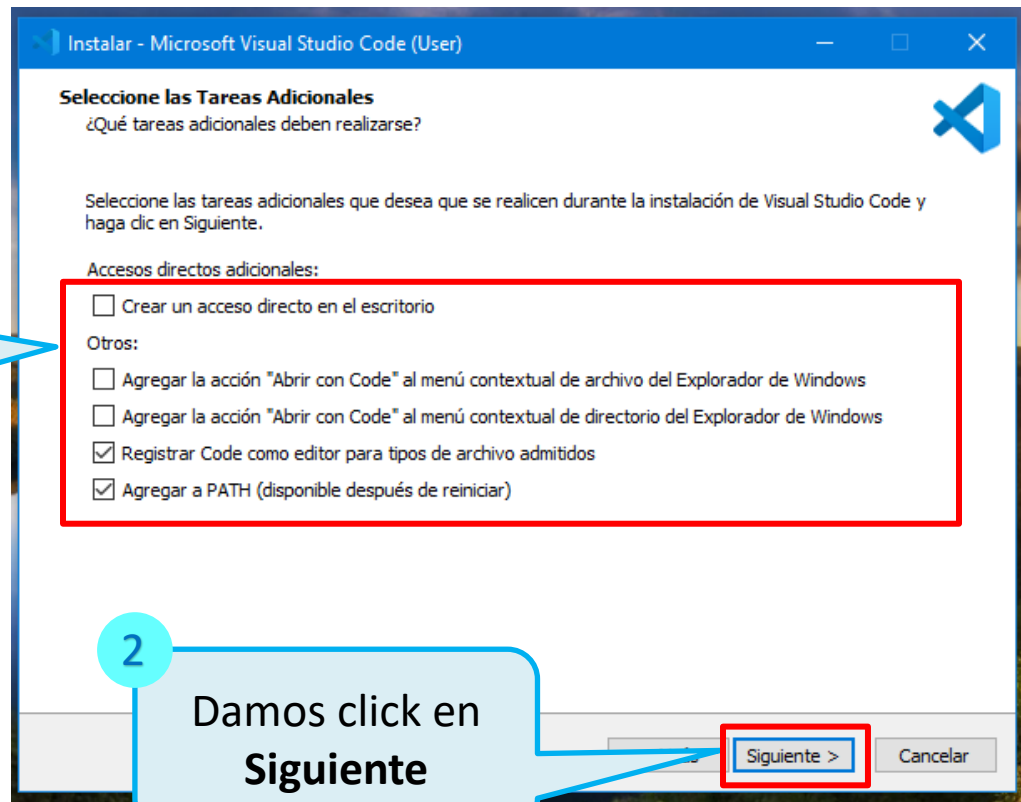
Instalar - Microsoft Visual Studio Code (User)

Seleccione las Tareas Adicionales
¿Qué tareas adicionales deben realizarse?

Seleccione las tareas adicionales que desea que se realicen durante la instalación de Visual Studio Code y haga clic en Siguiente.

Accesos directos adicionales:

Crear un acceso directo en el escritorio

Otros:

Agregar la acción "Abrir con Code" al menú contextual de archivo del Explorador de Windows

Agregar la acción "Abrir con Code" al menú contextual de directorio del Explorador de Windows

Registrar Code como editor para tipos de archivo admitidos

Agregar a PATH (disponible después de reiniciar)

2

Damos click en **Siguiente**

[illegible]

Siguiente >

Cancelar